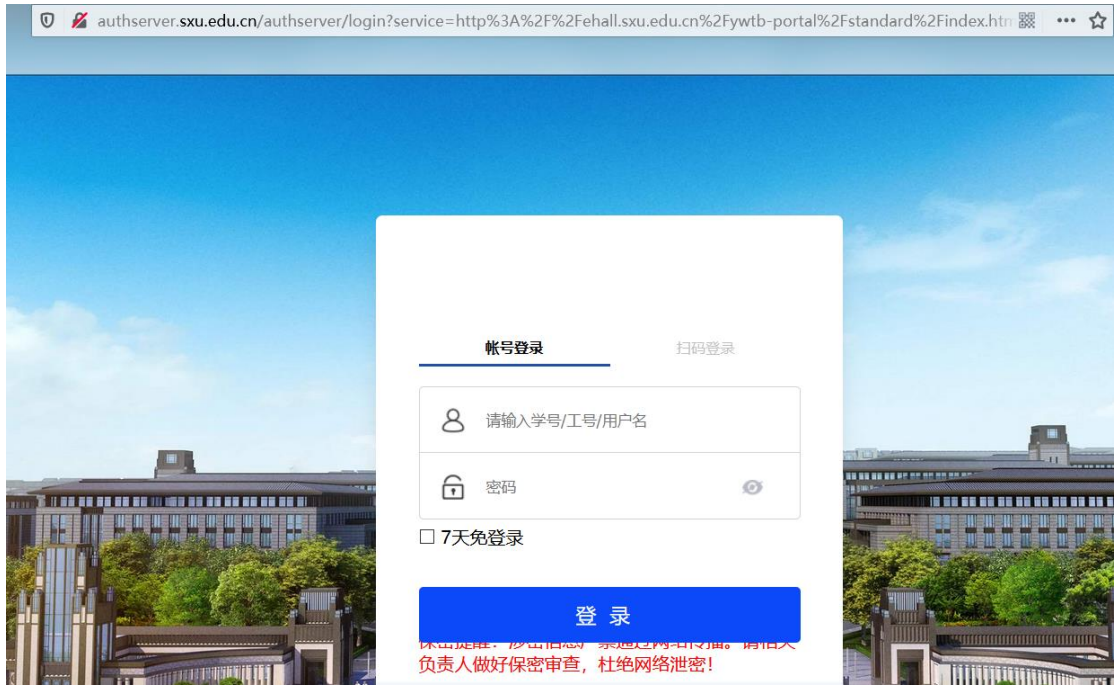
authserver.sxu.edu.cn/authserver/login?service=http%3A%2F%2Fehall.sxu.edu.cn%2Fywtb-portal%2Fstandard%2Findex.htm

帐号登录

扫码登录

请输入学号/工号/用户名

密码

7天免登录

登 录

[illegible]负责人做好保密审查，杜绝网络泄密！